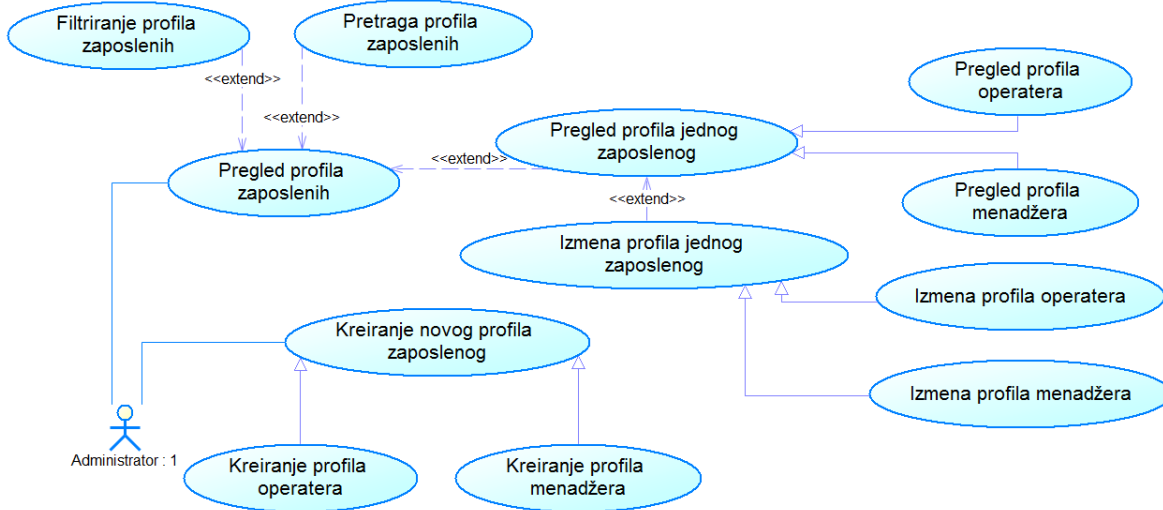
Filtriranje profila zaposlenih

Pretraga profila zaposlenih

<<extend>>

<<extend>>

Pregled profila zaposlenih

<<extend>>

Pregled profila jednog zaposlenog

Pregled profila operatera

Pregled profila menadžera

<<extend>>

Izmena profila jednog zaposlenog

Izmena profila operatera

Izmena profila menadžera

Kreiranje novog profila zaposlenog

Administrator : 1

Kreiranje profila operatera

Kreiranje profila menadžera